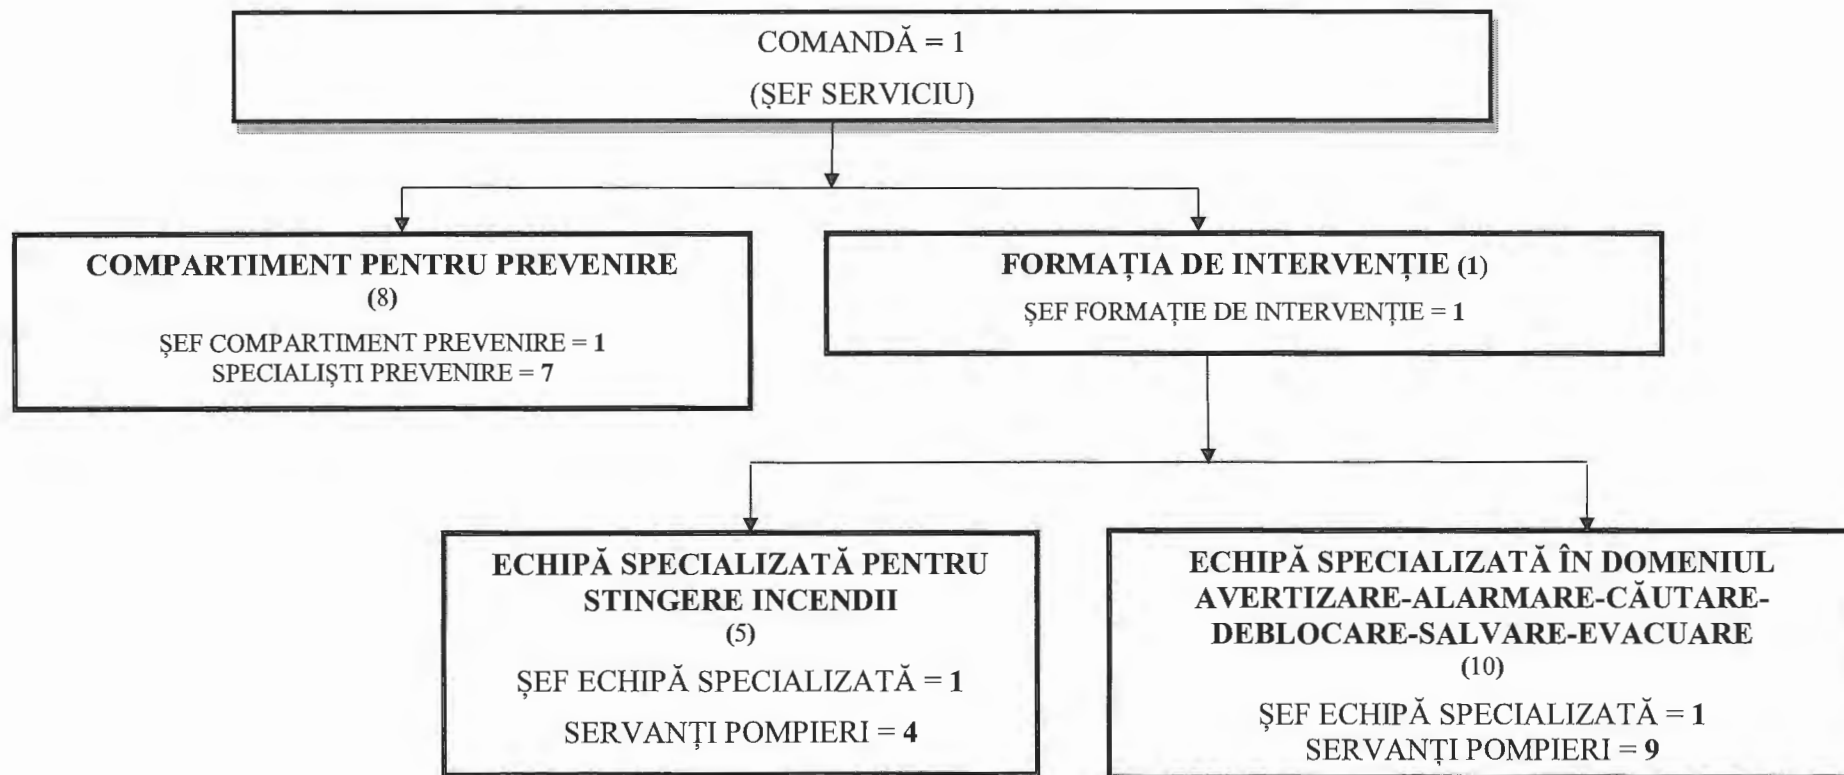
COMANDĂ = 1
(ȘEF SERVICIU)

COMPARTIMENT PENTRU PREVENIRE
(8)
ȘEF COMPARTIMENT PREVENIRE = 1
SPECIALIȘTI PREVENIRE = 7

FORMAȚIA DE INTERVENȚIE (1)
ȘEF FORMAȚIE DE INTERVENȚIE = 1

ECHIPĂ SPECIALIZATĂ PENTRU STINGERE INCENDII
(5)
ȘEF ECHIPĂ SPECIALIZATĂ = 1
SERVANȚI POMPIERI = 4

ECHIPĂ SPECIALIZATĂ ÎN DOMENIUL AVERTIZARE-ALARMARE-CĂUTARE-DEBLOCARE-SALVARE-EVACUARE
(10)
ȘEF ECHIPĂ SPECIALIZATĂ = 1
SERVANȚI POMPIERI = 9